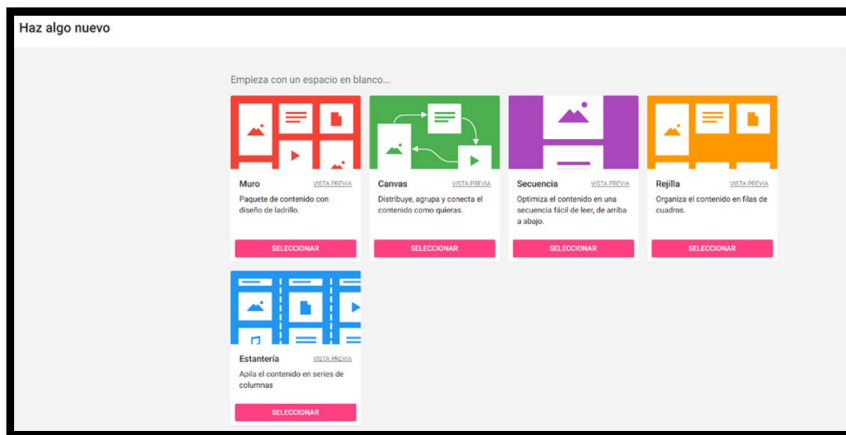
Haz algo nuevo

Empieza con un espacio en blanco...

Muro
VISTA PREVIA
Paquete de contenido con diseño de ladrillo.
SELECCIONAR

Canvas
VISTA PREVIA
Distribuye, agrupa y conecta el contenido como quieras.
SELECCIONAR

Secuencia
VISTA PREVIA
Optimiza el contenido en una secuencia fácil de leer, de arriba a abajo.
SELECCIONAR

Rejilla
VISTA PREVIA
Organiza el contenido en filas de cuadros.
SELECCIONAR

Estantería
VISTA PREVIA
Apila el contenido en series de columnas
SELECCIONAR